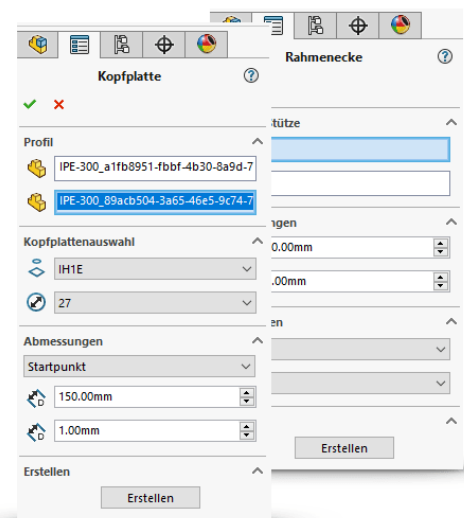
Kopfplatte

Profil

IPE-300_a1fb8951-fbbf-4b30-8a9d-7

IPE-300_89acb504-3a65-46e5-9c74-7

Kopfplattenauswahl

IH1E

27

Abmessungen

Startpunkt

150.00mm

1.00mm

Erstellen

Erstellen

Rahmenecke

stütze

ngen

0.00mm

.00mm

en

Erstellen